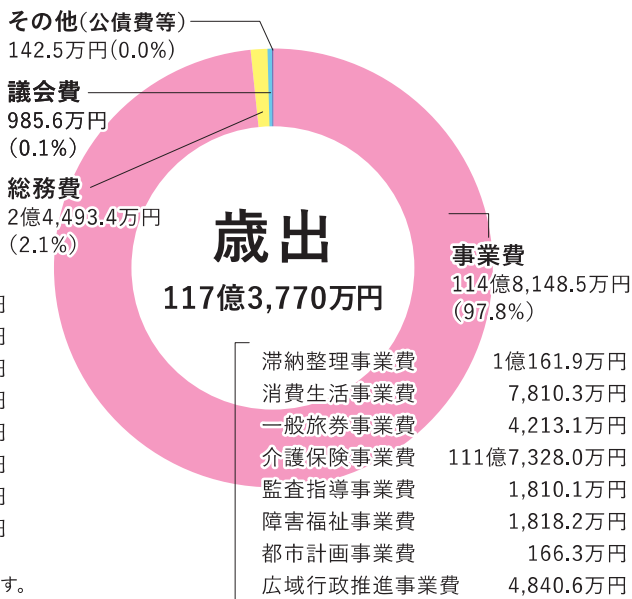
その他(公債費等)
142.5万円(0.0%)

議会費
985.6万円
(0.1%)

総務費
2億4,493.4万円
(2.1%)

歳出
117億3,770万円

事業費
114億8,148.5万円
(97.8%)

| | |
|---|---|
| 滞納整理事業費 | 1億161.9万円 |
| 消費生活事業費 | 7,810.3万円 |
| 一般旅券事業費 | 4,213.1万円 |
| 介護保険事業費 | 111億7,328.0万円 |
| 監査指導事業費 | 1,810.1万円 |
| 障害福祉事業費 | 1,818.2万円 |
| 都市計画事業費 | 166.3万円 |
| 広域行政推進事業費 | 4,840.6万円 |

円
円
円
円
円
円
円
円
す。